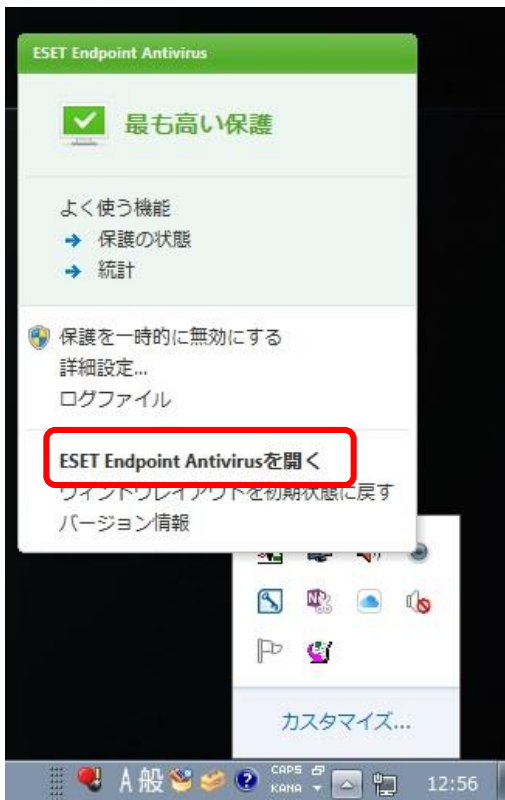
ESET Endpoint Antivirus

最も高い保護

よく使う機能
→ 保護の状態
→ 統計

保護を一時的に無効にする
詳細設定...
ログファイル

ESET Endpoint Antivirusを開く
ウィンドウレイアウトを初期状態に戻す
バージョン情報

カスタマイズ...

A 般 CAPS KANA 12:56